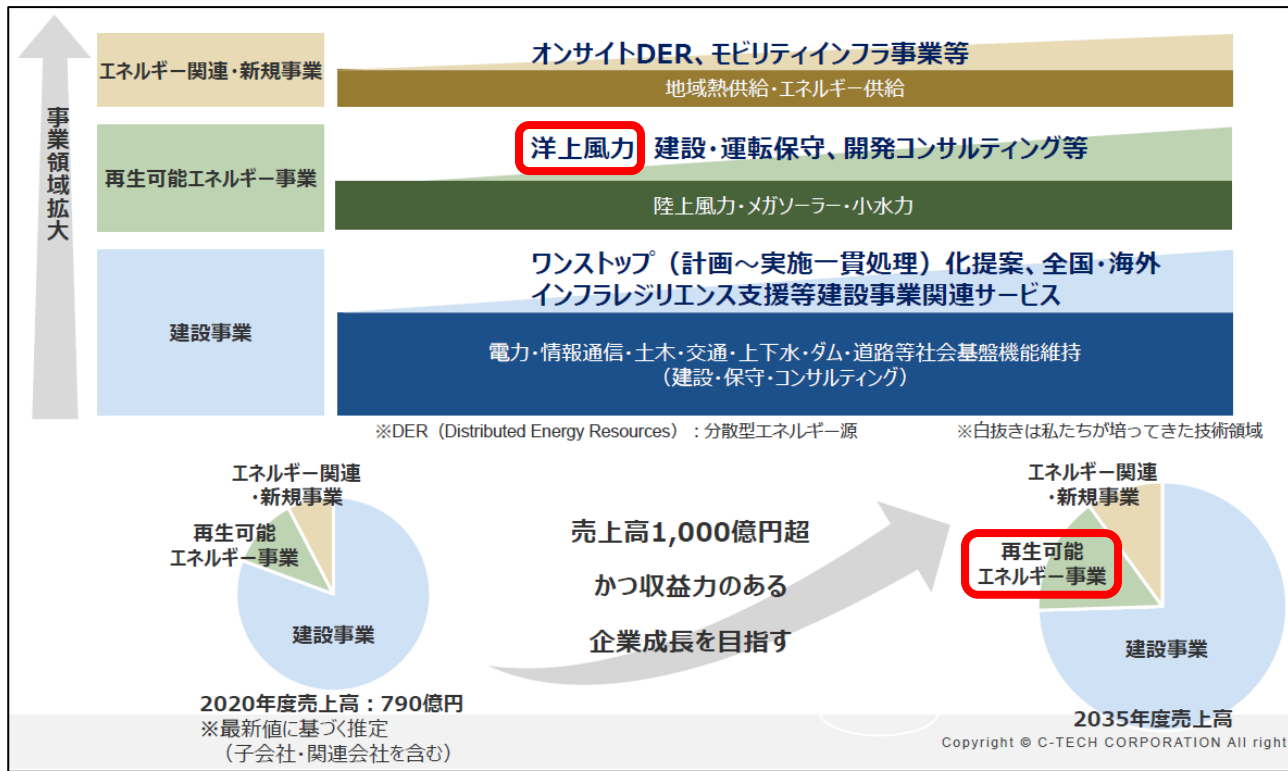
事業領域拡大

エネルギー関連・新規事業

オンサイトDER、モビリティインフラ事業等

地域熱供給・エネルギー供給

再生可能エネルギー事業

洋上風力 建設・運転保守、開発コンサルティング等

陸上風力・メガソーラー・小水力

建設事業

ワンストップ（計画～実施一貫処理）化提案、全国・海外インフラレジリエンス支援等建設事業関連サービス

電力・情報通信・土木・交通・上下水・ダム・道路等社会基盤機能維持（建設・保守・コンサルティング）

※DER（Distributed Energy Resources）：分散型エネルギー源

※白抜きは私たちが培ってきた技術領域

エネルギー関連・新規事業

再生可能エネルギー事業

建設事業

2020年度売上高：790億円
※最新値に基づく推定
（子会社・関連会社を含む）

売上高1,000億円超
かつ収益力のある
企業成長を目指す

エネルギー関連・新規事業

再生可能エネルギー事業

建設事業

2035年度売上高

Copyright © C-TECH CORPORATION All right